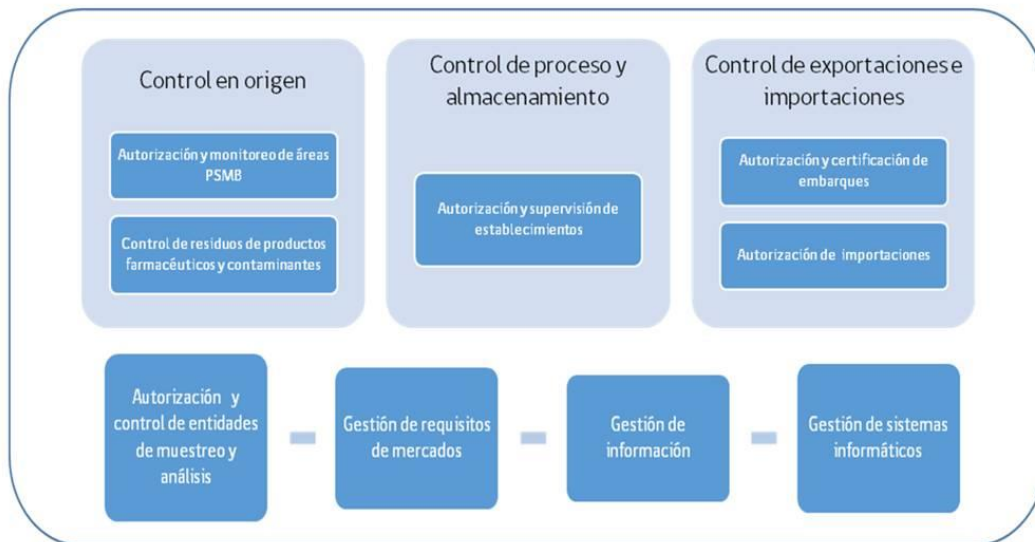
Control en origen

Autorización y monitoreo de áreas PSMB

Control de residuos de productos farmacéuticos y contaminantes

Control de proceso y almacenamiento

Autorización y supervisión de establecimientos

Control de exportaciones e importaciones

Autorización y certificación de embarques

Autorización de importaciones

Autorización y control de entidades de muestreo y análisis

Gestión de requisitos de mercados

Gestión de información

Gestión de sistemas informáticos